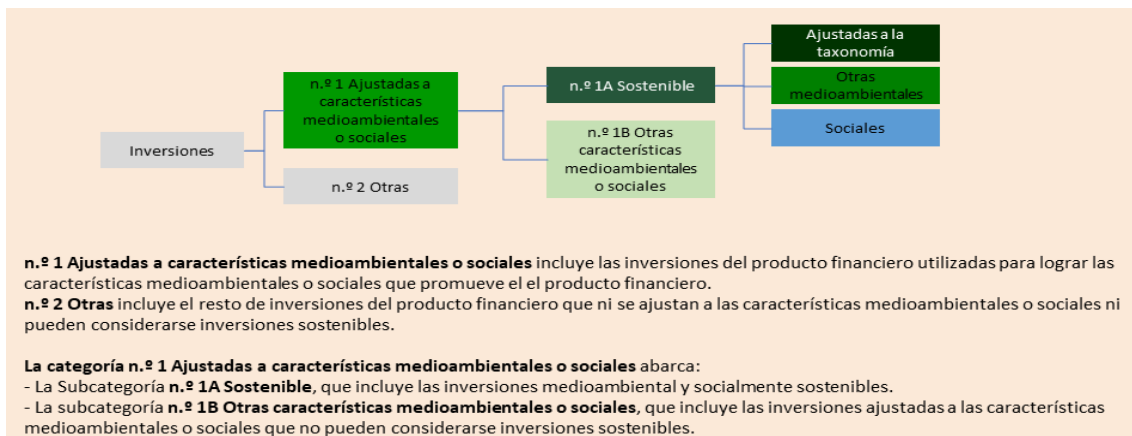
Inversiones

n.º 1 Ajustadas a características medioambientales o sociales

n.º 2 Otras

n.º 1A Sostenible

n.º 1B Otras características medioambientales o sociales

Ajustadas a la taxonomía

Otras medioambientales

Sociales

**n.º 1 Ajustadas a características medioambientales o sociales** incluye las inversiones del producto financiero utilizadas para lograr las características medioambientales o sociales que promueve el producto financiero.
**n.º 2 Otras** incluye el resto de inversiones del producto financiero que ni se ajustan a las características medioambientales o sociales ni pueden considerarse inversiones sostenibles.

**La categoría n.º 1 Ajustadas a características medioambientales o sociales** abarca:
- La Subcategoría **n.º 1A Sostenible**, que incluye las inversiones medioambiental y socialmente sostenibles.
- La subcategoría **n.º 1B Otras características medioambientales o sociales**, que incluye las inversiones ajustadas a las características medioambientales o sociales que no pueden considerarse inversiones sostenibles.